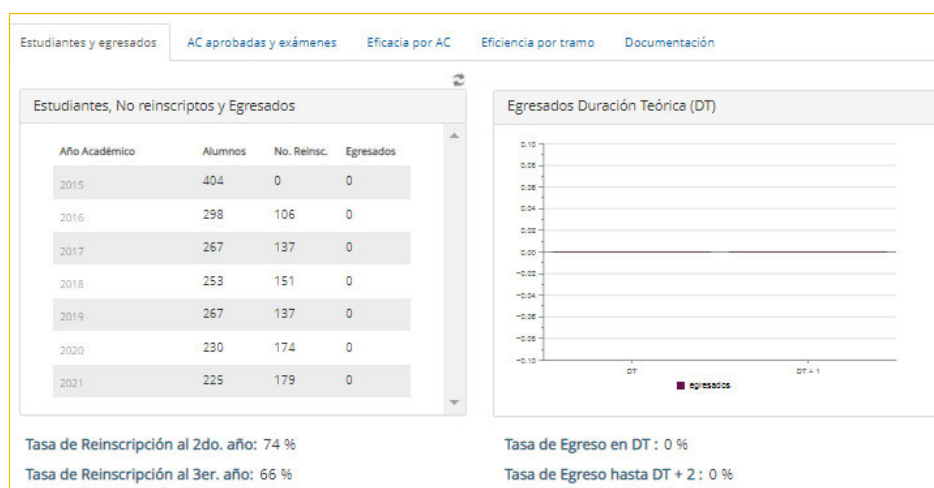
Estudiantes y egresados | AC aprobadas y exámenes | Eficacia por AC | Eficiencia por tramo | Documentación

Estudiantes, No reinscriptos y Egresados

| Año Académico | Alumnos | No. Reinsc. | Egresados |
|---|---|---|---|
| 2015 | 404 | 0 | 0 |
| 2016 | 298 | 106 | 0 |
| 2017 | 267 | 137 | 0 |
| 2018 | 253 | 151 | 0 |
| 2019 | 267 | 137 | 0 |
| 2020 | 230 | 174 | 0 |
| 2021 | 225 | 179 | 0 |

Egresados Duración Teórica (DT)

0.10
0.08
0.06
0.04
0.02
0.00
-0.02
-0.04
-0.06
-0.08
-0.10
DT
DT + 1
egresados

Tasa de Reinscripción al 2do. año: 74 %
Tasa de Reinscripción al 3er. año: 66 %

Tasa de Egreso en DT : 0 %
Tasa de Egreso hasta DT + 2 : 0 %